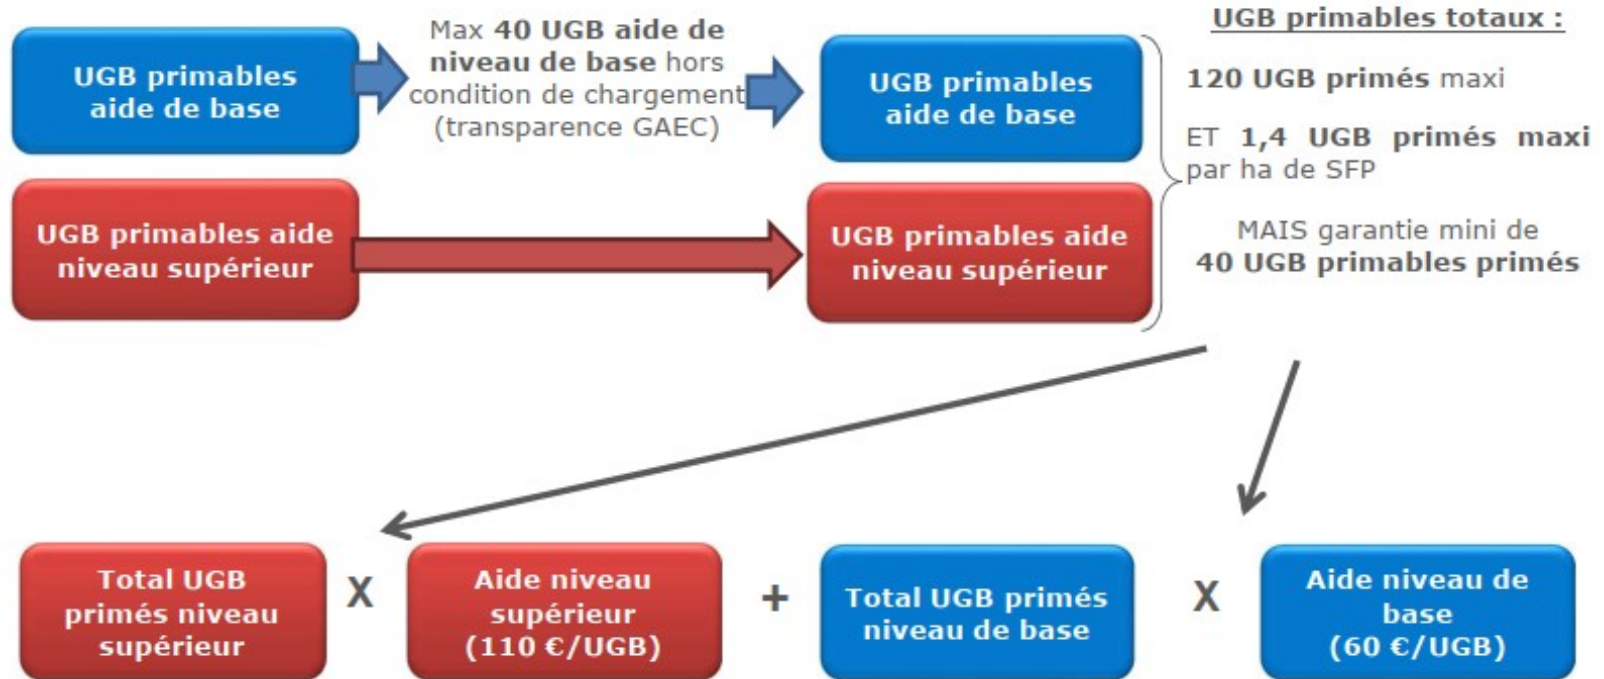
UGB primables aide de base

Max 40 UGB aide de niveau de base hors condition de chargement (transparence GAEC)

UGB primables aide de base

UGB primables totaux :

120 UGB primés maxi

ET 1,4 UGB primés maxi par ha de SFP

MAIS garantie mini de 40 UGB primables primés

UGB primables aide niveau supérieur

UGB primables aide niveau supérieur

Total UGB primés niveau supérieur

X

Aide niveau supérieur (110 €/UGB)

+

Total UGB primés niveau de base

X

Aide niveau de base (60 €/UGB)